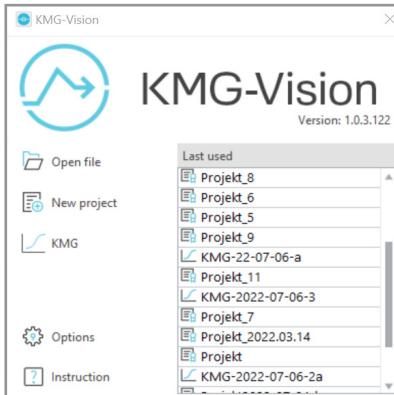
KMG-Vision

KMG-Vision
Version: 1.0.3.122

Open file

New project

KMG

Options

Instruction

Last used
Projekt_8
Projekt_6
Projekt_5
Projekt_9
KMG-22-07-06-a
Projekt_11
KMG-2022-07-06-3
Projekt_7
Projekt_2022.03.14
Projekt
KMG-2022-07-06-2a
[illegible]